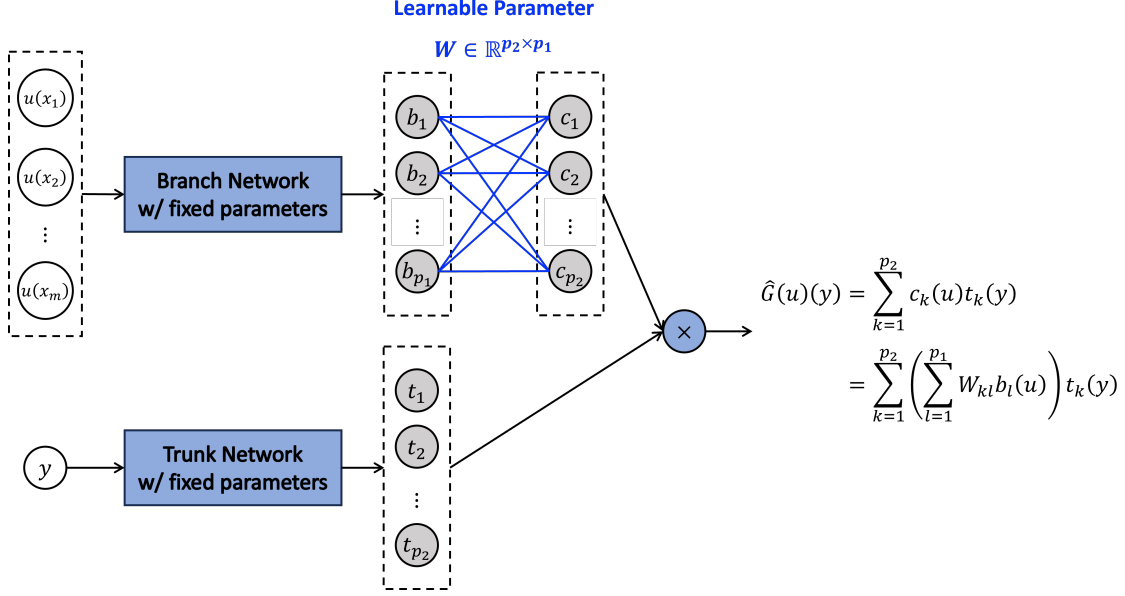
Learnable Parameter

$\boldsymbol{W} \in \mathbb{R}^{p_2 \times p_1}$

$u(x_1)$

$u(x_2)$

$\vdots$

$u(x_m)$

Branch Network w/ fixed parameters

$b_1$

$b_2$

$\vdots$

$b_{p_1}$

$c_1$

$c_2$

$\vdots$

$c_{p_2}$

$\times$

$y$

Trunk Network w/ fixed parameters

$t_1$

$t_2$

$\vdots$

$t_{p_2}$

$\hat{G}(u)(y) = \sum_{k=1}^{p_2} c_k(u) t_k(y)$

$= \sum_{k=1}^{p_2} \left( \sum_{l=1}^{p_1} W_{kl} b_l(u) \right) t_k(y)$